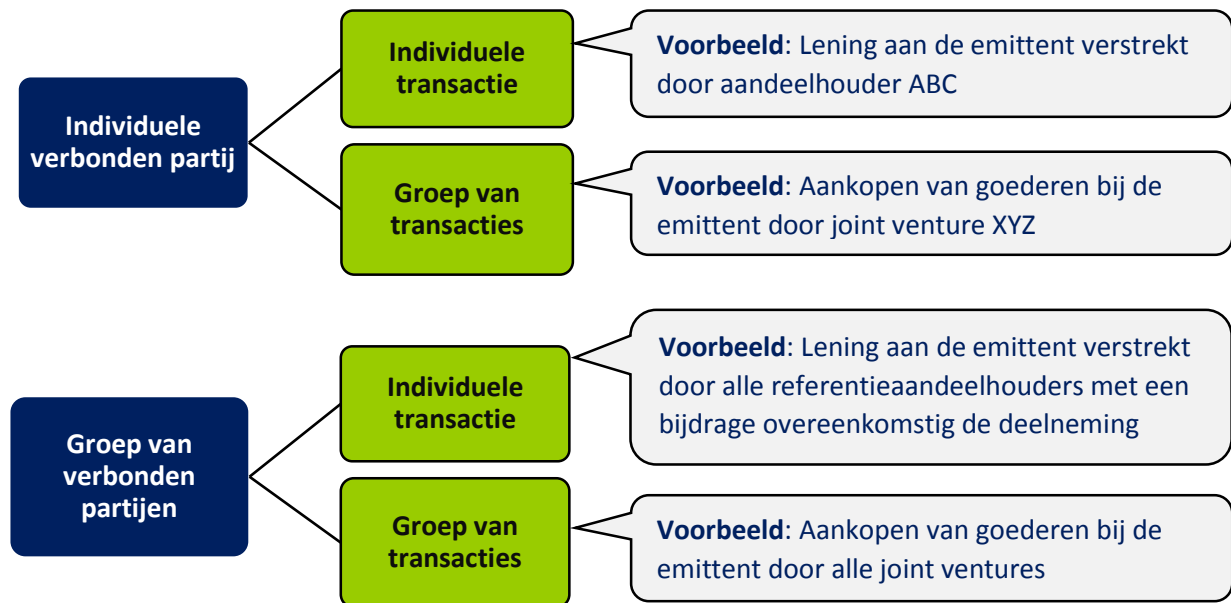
Individuele verbonden partij

Individuele transactie

Voorbeeld: Lening aan de emittent verstrekt door aandeelhouder ABC

Groep van transacties

Voorbeeld: Aankopen van goederen bij de emittent door joint venture XYZ

Groep van verbonden partijen

Individuele transactie

Voorbeeld: Lening aan de emittent verstrekt door alle referentieaandeelhouders met een bijdrage overeenkomstig de deelneming

Groep van transacties

Voorbeeld: Aankopen van goederen bij de emittent door alle joint ventures